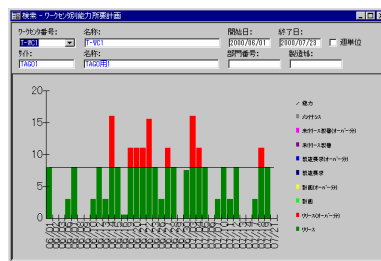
検索 - ワークセンタ別能力所要計画

ワークセンタ番号: T-WC1
名称: T-WC1
開始日: 2000/06/01
終了日: 2000/07/23
週単位
タイプ: TAG01
名称: TAG01用
部門番号:
製造場:

20
15
10
5
0

06/01
06/03
06/05
06/07
06/09
06/11
06/13
06/15
06/17
06/19
06/21
06/23
06/25
06/27
06/29
07/01
07/03
07/05
07/07
07/09
07/11
07/13
07/15
07/17
07/19
07/21

能力
メンテナンス
未リリース製番(オーバー分)
未リリース製番
製造要求(オーバー分)
製造要求
計画(オーバー分)
計画
リリース(オーバー分)
リリース